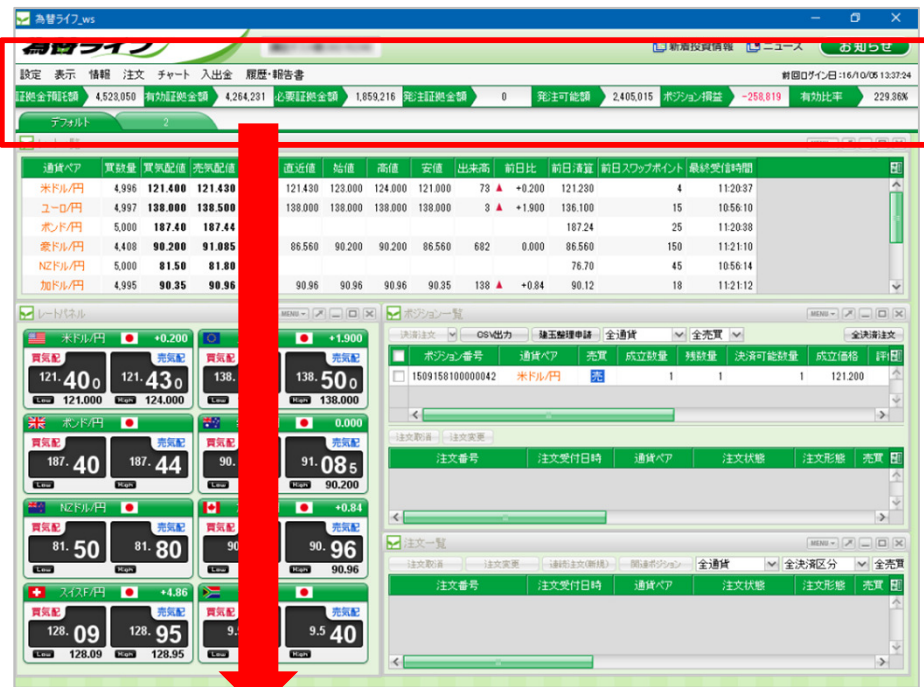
為替ライフ_ws

為替ライフ

新着投資情報 ニュース お知らせ

設定 表示 情報 注文 チャート 入出金 履歴・報告書

前回ログイン日:16/10/05 13:37:24

| 証拠金預託額 | 4,523,050 | 有効証拠金額 | 4,264,231 | 必要証拠金額 | 1,859,216 | 発注証拠金額 | 0 | 発注可能額 | 2,405,015 | ポジション損益 | -258,819 | 有効比率 | 229.36% |
|---|---|---|---|---|---|---|---|---|---|---|---|---|---|

デフォルト 2

| 通貨ペア | 買数量 | 買気配値 | 売気配値 | | 直近値 | 始値 | 高値 | 安値 | 出来高 | 前日比 | 前日清算 | 前日スワップポイント | 最終受信時間 |
|---|---|---|---|---|---|---|---|---|---|---|---|---|---|
| 米ドル/円 | 4,996 | 121.400 | 121.430 | | 121.430 | 123.000 | 124.000 | 121.000 | 73 | +0.200 | 121.230 | 4 | 11:20:37 |
| ユーロ/円 | 4,997 | 138.000 | 138.500 | | 138.000 | 138.000 | 138.000 | 138.000 | 3 | +1.900 | 136.100 | 15 | 10:56:10 |
| ポンド/円 | 5,000 | 187.40 | 187.44 | | | | | | | | 187.24 | 25 | 11:20:38 |
| 豪ドル/円 | 4,408 | 90.200 | 91.085 | | 86.560 | 90.200 | 90.200 | 86.560 | 682 | 0.000 | 86.560 | 150 | 11:21:10 |
| NZドル/円 | 5,000 | 81.50 | 81.80 | | | | | | | | 76.70 | 45 | 10:56:14 |
| 加ドル/円 | 4,995 | 90.35 | 90.96 | | 90.96 | 90.96 | 90.96 | 90.35 | 138 | +0.84 | 90.12 | 18 | 11:21:12 |

レートパネル

米ドル/円 +0.200
買気配 売気配
121.40 0 121.43 0
Low 121.000 High 124.000

+1.900
138. 138.50 0
High 138.000

ポンド/円
買気配 売気配
187.40 187.44

0.000
売気配
90. 91.08 5
High 90.200

NZドル/円
買気配 売気配
81.50 81.80

+0.84
売気配
90 90.96
High 90.96

スイスF/円 +4.86
買気配 売気配
128.09 128.95
Low 128.09 High 128.95

売気配
9. 9.5 40

ポジション一覧

決済注文 CSV出力 建玉整理申請 全通貨 全売買 全決済注文

| | ポジション番号 | 通貨ペア | 売買 | 成立数量 | 残数量 | 決済可能数量 | 成立価格 | 評 |
|---|---|---|---|---|---|---|---|---|
| | 1509158100000042 | 米ドル/円 | 売 | 1 | 1 | 1 | 121.200 | |

注文取消 注文変更

| 注文番号 | 注文受付日時 | 通貨ペア | 注文状態 | 注文形態 | 売買 |
|---|---|---|---|---|---|

注文一覧

注文取消 注文変更 連続注文(新規) 関連ポジション 全通貨 全決済区分 全売買

| 注文番号 | 注文受付日時 | 通貨ペア | 注文状態 | 注文形態 |
|---|---|---|---|---|